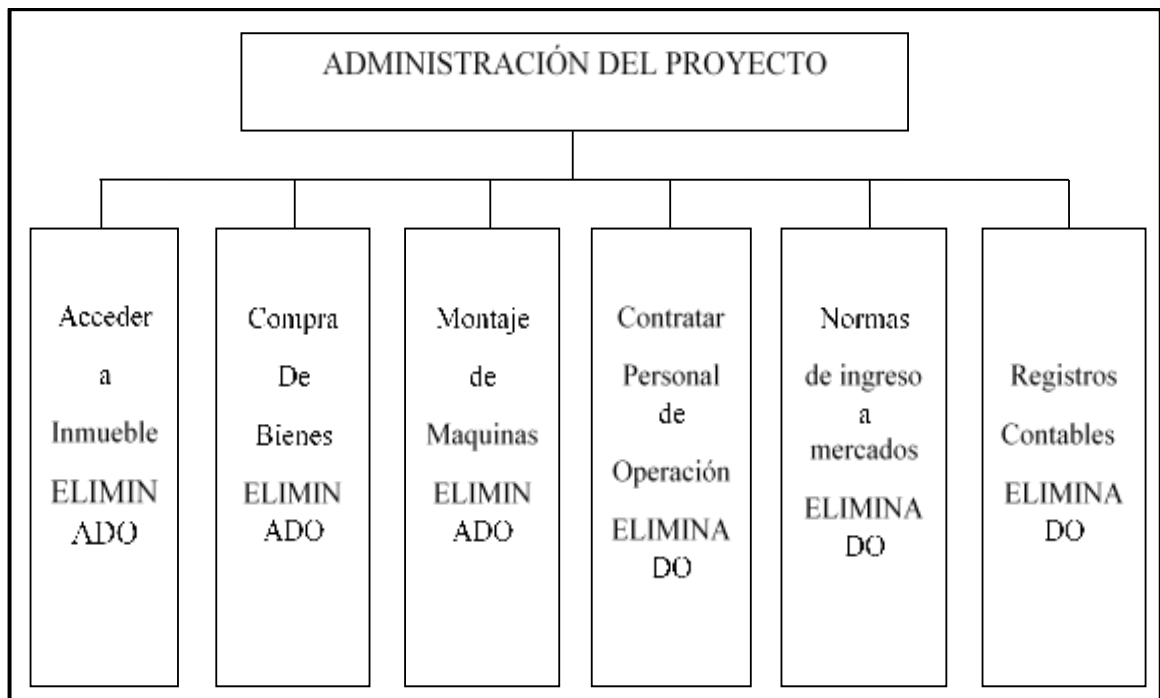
ADMINISTRACIÓN DEL PROYECTO

Acceder a Inmueble ELIMINADO

Compra De Bienes ELIMINADO

Montaje de Maquinas ELIMINADO

Contratar Personal de Operación ELIMINADO

Normas de ingreso a mercados ELIMINADO

Registros Contables ELIMINADO